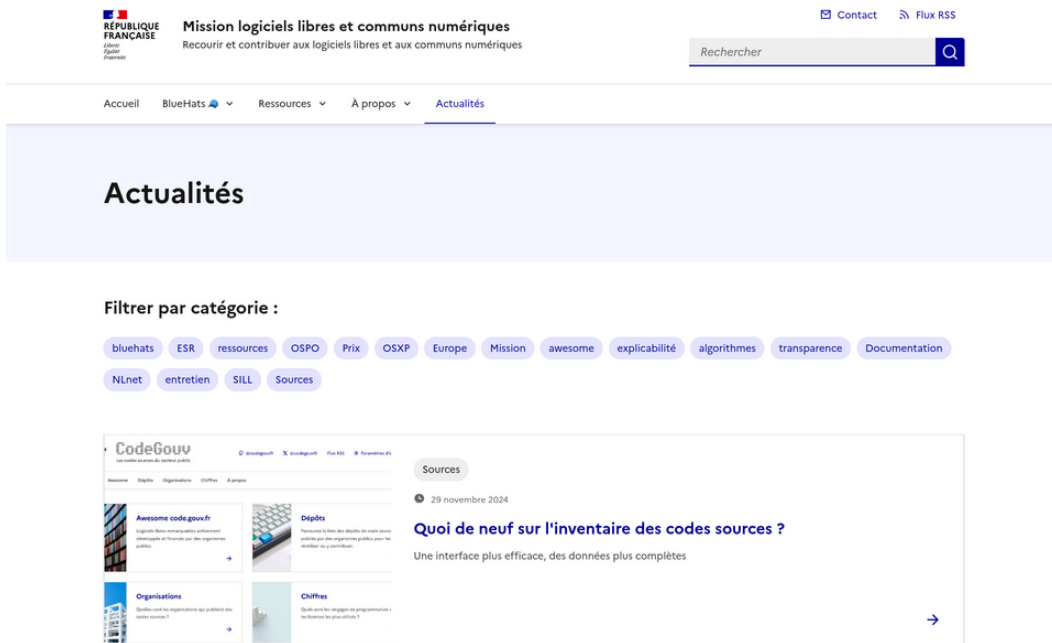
RÉPUBLIQUE FRANÇAISE
Liberté
Égalité
Fraternité

Mission logiciels libres et communs numériques
Recourir et contribuer aux logiciels libres et aux communs numériques

Contact   Flux RSS

Rechercher

Accueil   BlueHats   Ressources   À propos   Actualités

Actualités

Filtrer par catégorie :

bluehats   ESR   ressources   OSPO   Prix   OSXP   Europe   Mission   awesome   explicabilité   algorithmes   transparence   Documentation   NLnet   entretien   SILL   Sources

CodeGouv
Les codes sources du secteur public
@codegouvfr   @codegouvfr   Flux RSS   Paramètres d'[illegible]
Awesome   Dépôts   Organisations   Chiffres   À propos

Awesome code.gouv.fr
Logiciels libres remarquables activement développés et financés par des organismes publics

Dépôts
Parcourir la liste des dépôts de code source publiés par des organismes publics pour les réutiliser ou y contribuer.

Organisations
Quelles sont les organisations qui publient des codes sources ?

Chiffres
Quels sont les langages de programmation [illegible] les licences les plus utilisés ?

Sources

29 novembre 2024

Quoi de neuf sur l'inventaire des codes sources ?

Une interface plus efficace, des données plus complètes